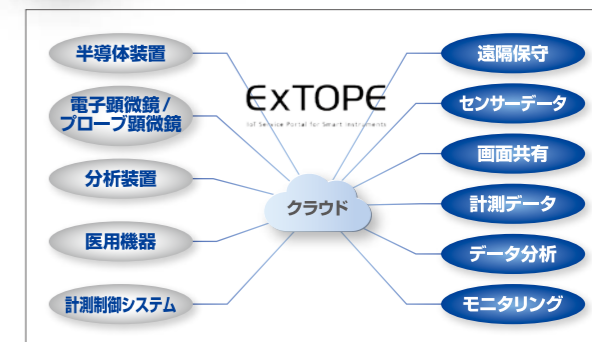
半導体装置

電子顕微鏡 / プローブ顕微鏡

分析装置

医用機器

計測制御システム

ExTOPE

IoT Service Portal for Smart Instruments

クラウド

遠隔保守

センサーデータ

画面共有

計測データ

データ分析

モニタリング